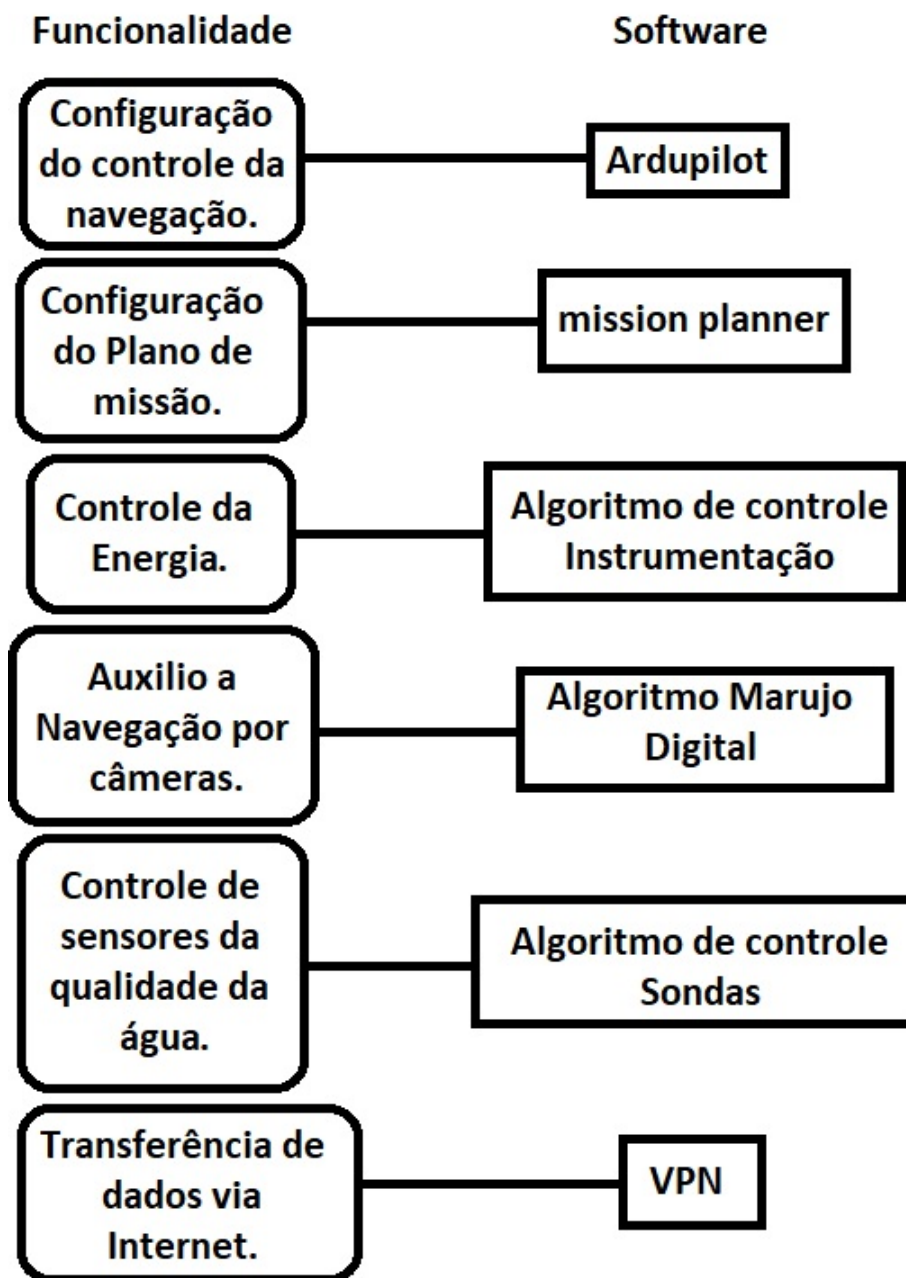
Funcionalidade

Software

Configuração do controle da navegação.

Ardupilot

Configuração do Plano de missão.

mission planner

Controle da Energia.

Algoritmo de controle Instrumentação

Auxilio a Navegação por câmeras.

Algoritmo Marujo Digital

Controle de sensores da qualidade da água.

Algoritmo de controle Sondas

Transferência de dados via Internet.

VPN